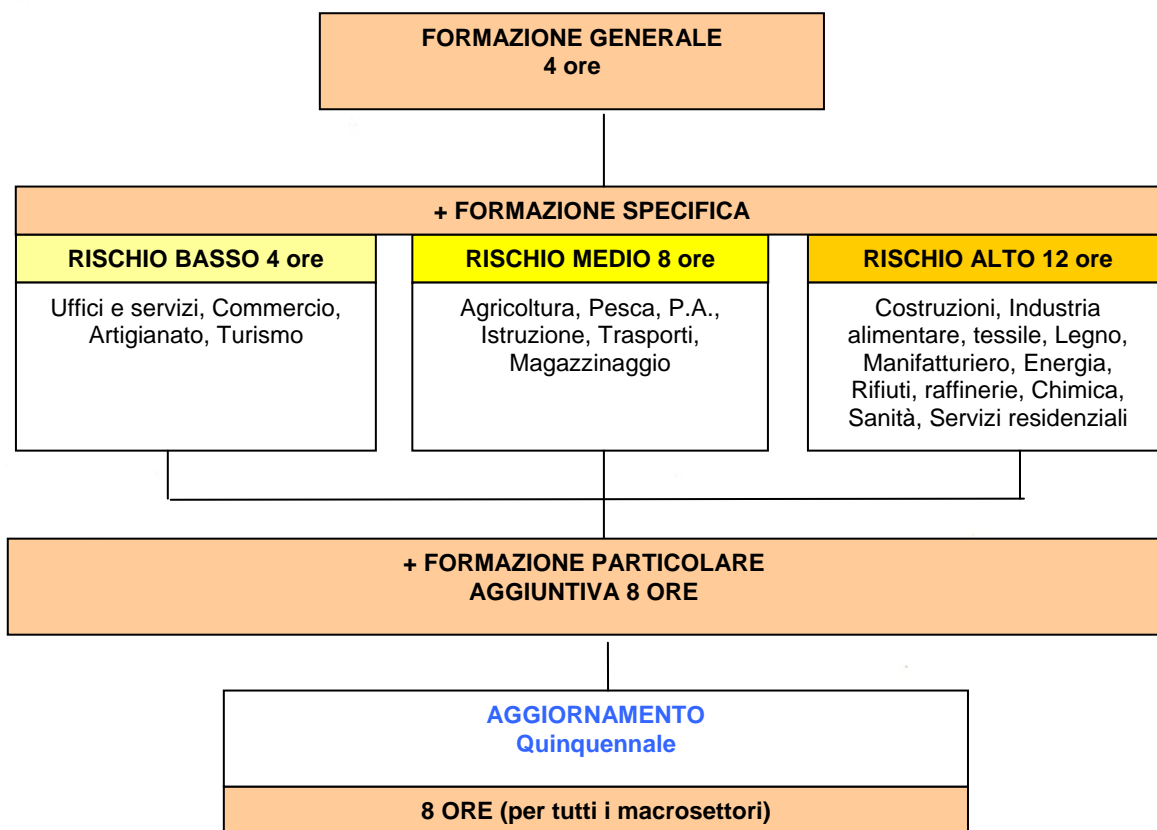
FORMAZIONE GENERALE
4 ore

+ FORMAZIONE SPECIFICA

RISCHIO BASSO 4 ore

Uffici e servizi, Commercio, Artigianato, Turismo

RISCHIO MEDIO 8 ore

Agricoltura, Pesca, P.A., Istruzione, Trasporti, Magazzinaggio

RISCHIO ALTO 12 ore

Costruzioni, Industria alimentare, tessile, Legno, Manifatturiero, Energia, Rifiuti, raffinerie, Chimica, Sanità, Servizi residenziali

+ FORMAZIONE PARTICOLARE
AGGIUNTIVA 8 ORE

AGGIORNAMENTO
Quinquennale

8 ORE (per tutti i macrosettori)